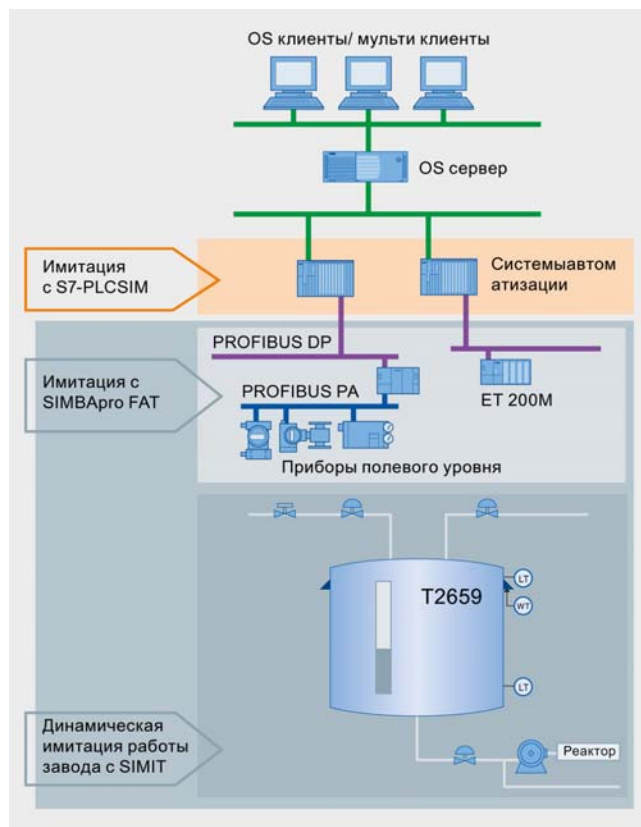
OS клиенты/ мульти клиенты

OS сервер

Имитация с S7-PLCSIM

Системыавтом атизации

PROFIBUS DP

Имитация с SIMBApro FAT

PROFIBUS PA

ET 200M

Приборы полевого уровня

T2659

LT

WT

LT

Динамическая имитация работы завода с SIMIT

Реактор